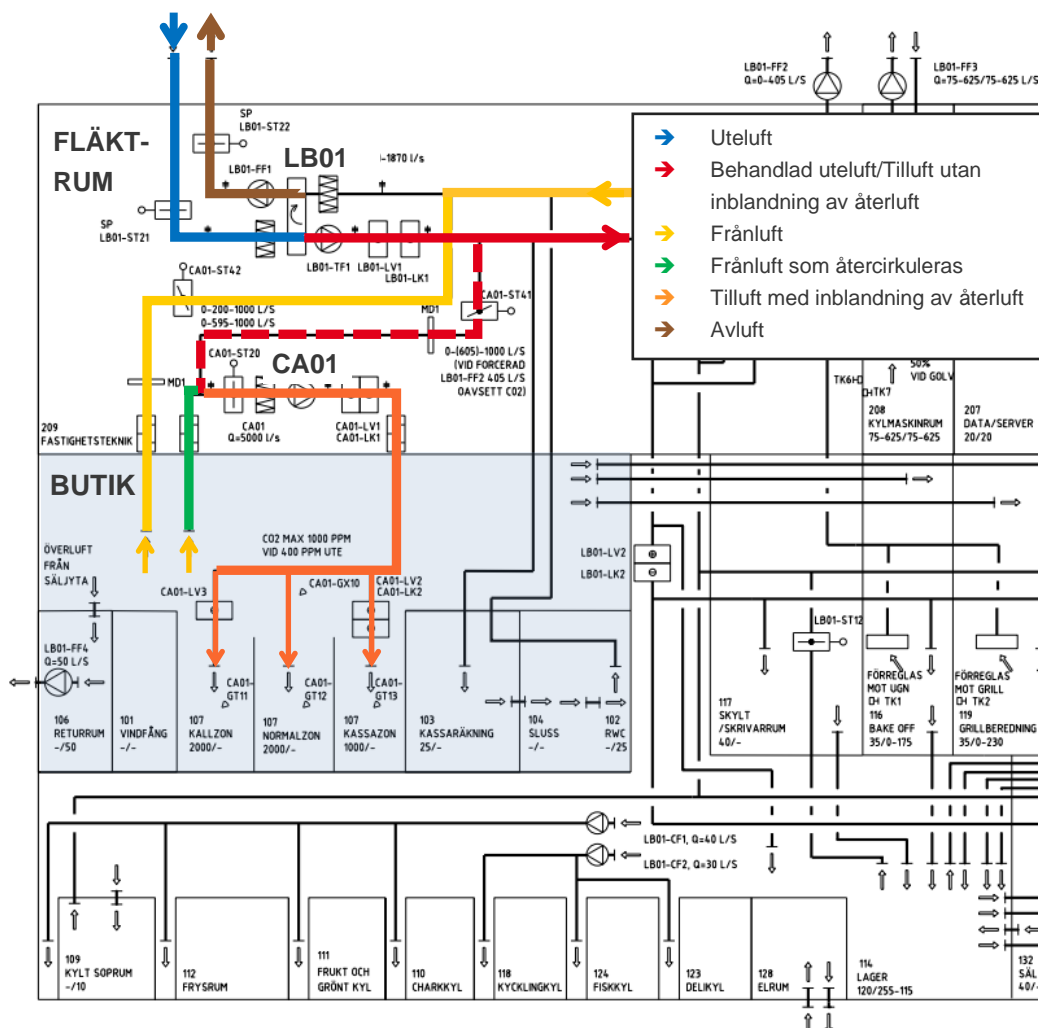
LB01-FF2
Q=0-405 L/S

LB01-FF3
Q=75-625/75-625 L/S

FLÄKT-
RUM

SP
LB01-ST22

LB01

LB01-FF1

-1870 l/s

SP
LB01-ST21

LB01-TF1
LB01-LV1
LB01-LK1

Uteluft
Behandlad uteluft/Tilluft utan inblandning av återluft
Frånluft
Frånluft som återcirkuleras
Tilluft med inblandning av återluft
Avluft

CA01-ST42

0-200-1000 L/S
0-595-1000 L/S

MD1

CA01-ST41

CA01-ST20

CA01

0-(605)-1000 L/S
(VID FORCERAD
LB01-FF2 405 L/S
OAVSETT CO2)

MD1

50%
VID GOLV

TK6
TK7

209
FASTIGHETSTEKNIK

CA01
Q=5000 l/s

CA01-LV1
CA01-LK1

208
KYLMASKINRUM
75-625/75-625

207
DATA/SERVER
20/20

BUTIK

ÖVERLUFT
FRÅN
SÄLJYTA

CO2 MAX 1000 PPM
VID 400 PPM UTE

CA01-GX10

CA01-LV2
CA01-LK2

CA01-LV3

LB01-LV2
LB01-LK2

LB01-ST12

LB01-FF4
Q=50 L/S

CA01-GT11
CA01-GT12
CA01-GT13

FÖRREGLAS
MOT UGN
CH TK1

FÖRREGLAS
MOT GRILL
CH TK2

106
RETURRUM
-/50

101
VINDFÅNG
-/-

107
KALLZON
2000/-

107
NORMALZON
2000/-

107
KASSAZON
1000/-

103
KASSARÄKNING
25/-

104
SLUSS
-/-

102
RWC
-/25

117
SKYLT
/SKRIVARRUM
40/-

116
BAKE OFF
35/0-175

119
GRILLBEREDNING
35/0-230

LB01-CF1, Q=40 L/S
LB01-CF2, Q=30 L/S

109
KYLT SOPRUM
-/10

112
FRYSRUM

111
FRUKT OCH
GRÖNT KYL

110
CHARKKYL

118
KYCKLINGKYL

124
FISKKYL

123
DELIKYL

128
ELRUM

114
LAGER
120/255-115

132
SÄL
40/-